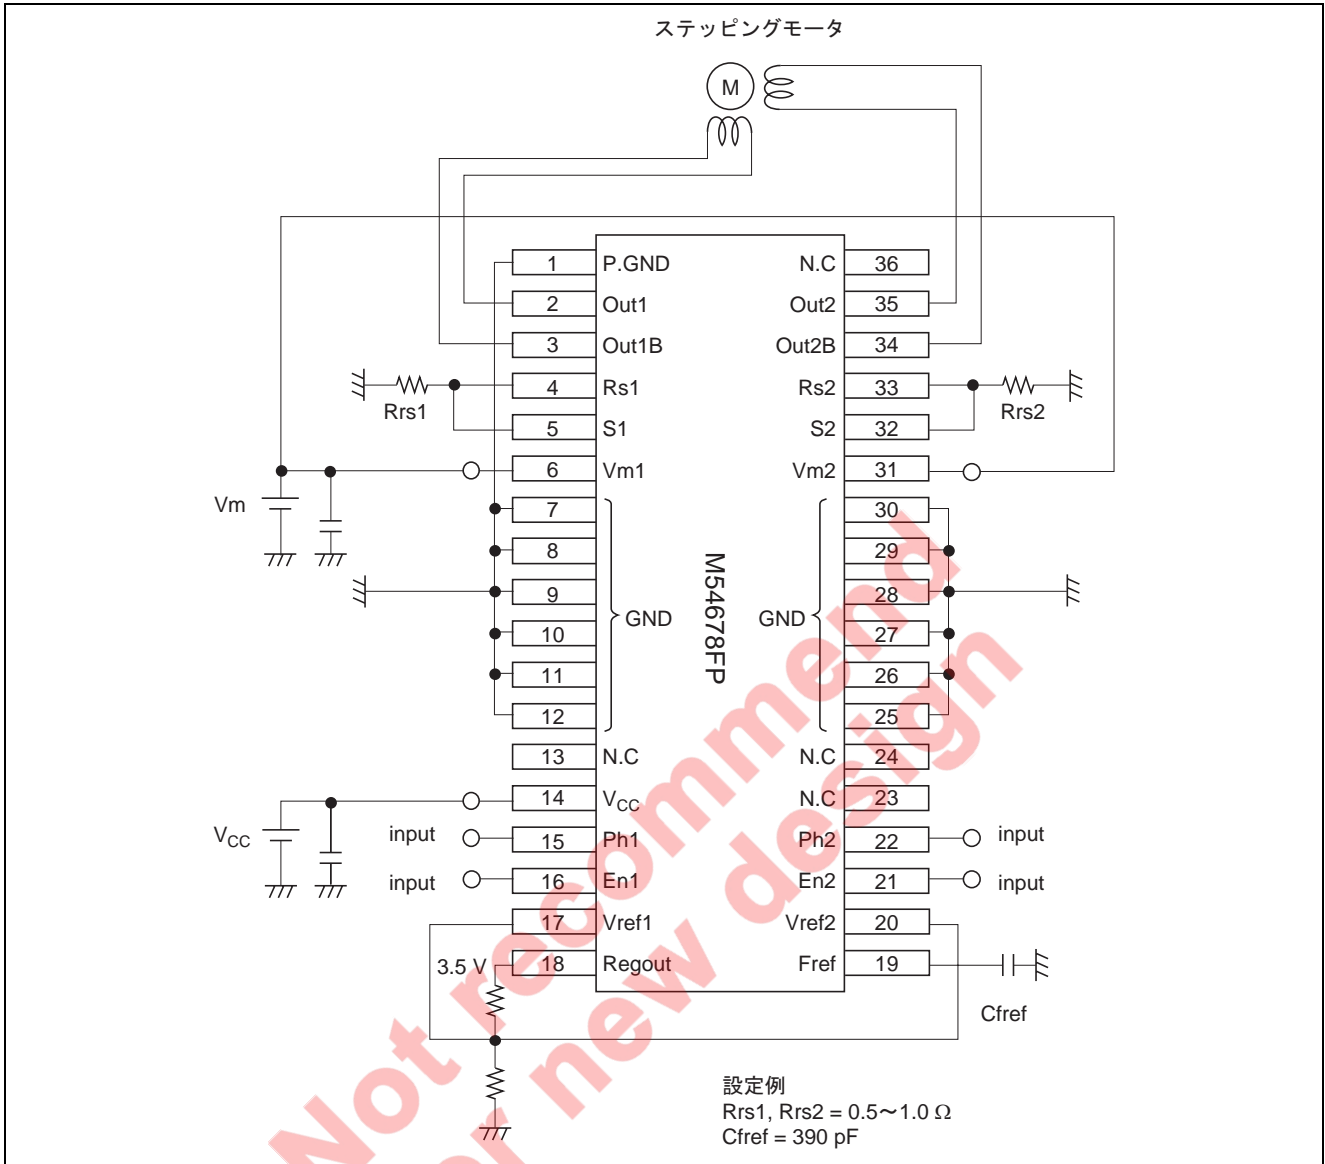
ステッピングモータ

M

1 P.GND
2 Out1
3 Out1B
4 Rs1
5 S1
6 Vm1
7
8
9
10
11
12
GND
13 N.C
14 $V_{CC}$
15 Ph1
16 En1
17 Vref1
18 Regout

N.C 36
Out2 35
Out2B 34
Rs2 33
S2 32
Vm2 31
30
29
28
27
26
25
GND
N.C 24
N.C 23
Ph2 22
En2 21
Vref2 20
Fref 19

M54678FP

Rrs1
Rrs2
Vm
$V_{CC}$
input
input
input
input
3.5 V
Cfref

Not recommend for new design

設定例
Rrs1, Rrs2 = 0.5〜1.0 Ω
Cfref = 390 pF